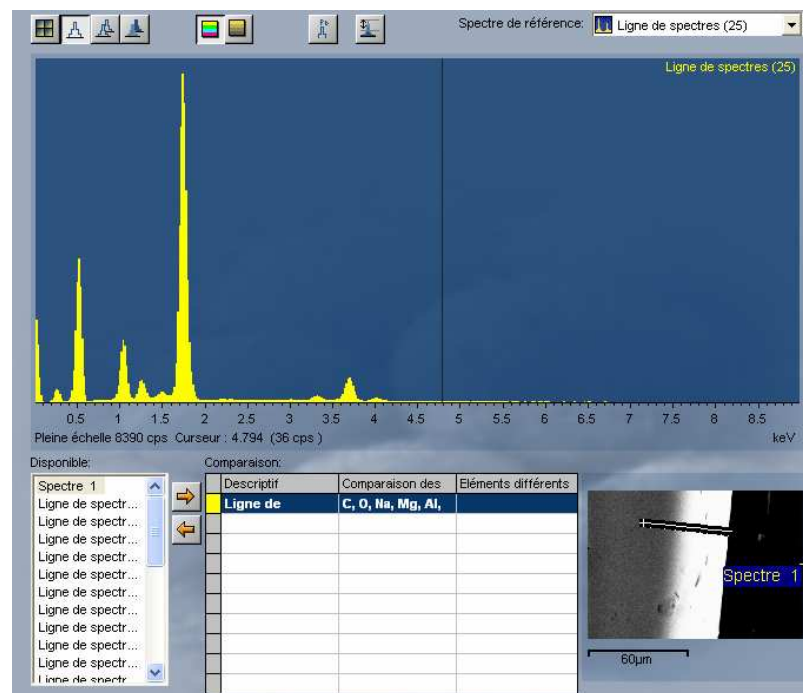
Spectre de référence: Ligne de spectres (25)

Ligne de spectres (25)

0.5 1 1.5 2 2.5 3 3.5 4 4.5 5 5.5 6 6.5 7 7.5 8 8.5

Pleine échelle 8390 cps Curseur : 4.794 (36 cps)

keV

Disponible:

Spectre 1
Ligne de spectr...
Ligne de spectr...
Ligne de spectr...
Ligne de spectr...
Ligne de spectr...
Ligne de spectr...
Ligne de spectr...
Ligne de spectr...
Ligne de spectr...
Ligne de spectr...
Ligne de spectr...
Ligne de spectr

Comparaison:

| Descriptif | Comparaison des | Eléments différents |
|---|---|---|
| Ligne de | C, O, Na, Mg, Al, | |

Spectre 1

60µm